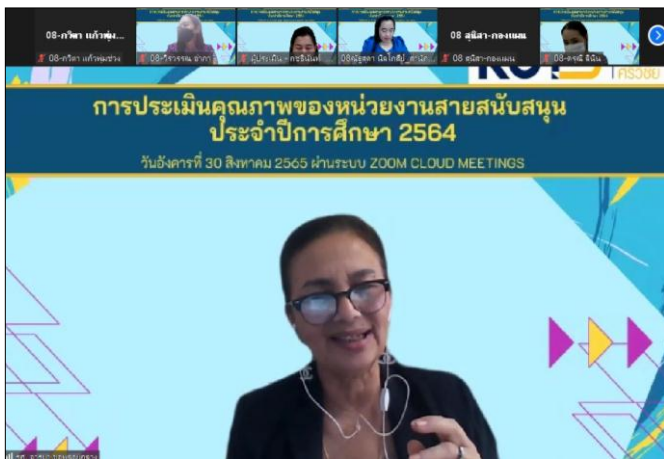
08-กวิตา แก้วพุ่ม...

08-กวิตา แก้วหมวง

08-วิราวรรณ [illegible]

ผู้ประเมิน - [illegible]

08ณัฐธิดา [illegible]

08 สุนิสา-กองแผน

08 สุนิสา-กองแผน

08-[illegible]

KU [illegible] ศรีราชา

การประเมินคุณภาพของหน่วยงานสายสนับสนุน ประจำปีการศึกษา 2564

วันอังคารที่ 30 สิงหาคม 2565 ผ่านระบบ ZOOM CLOUD MEETINGS

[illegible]